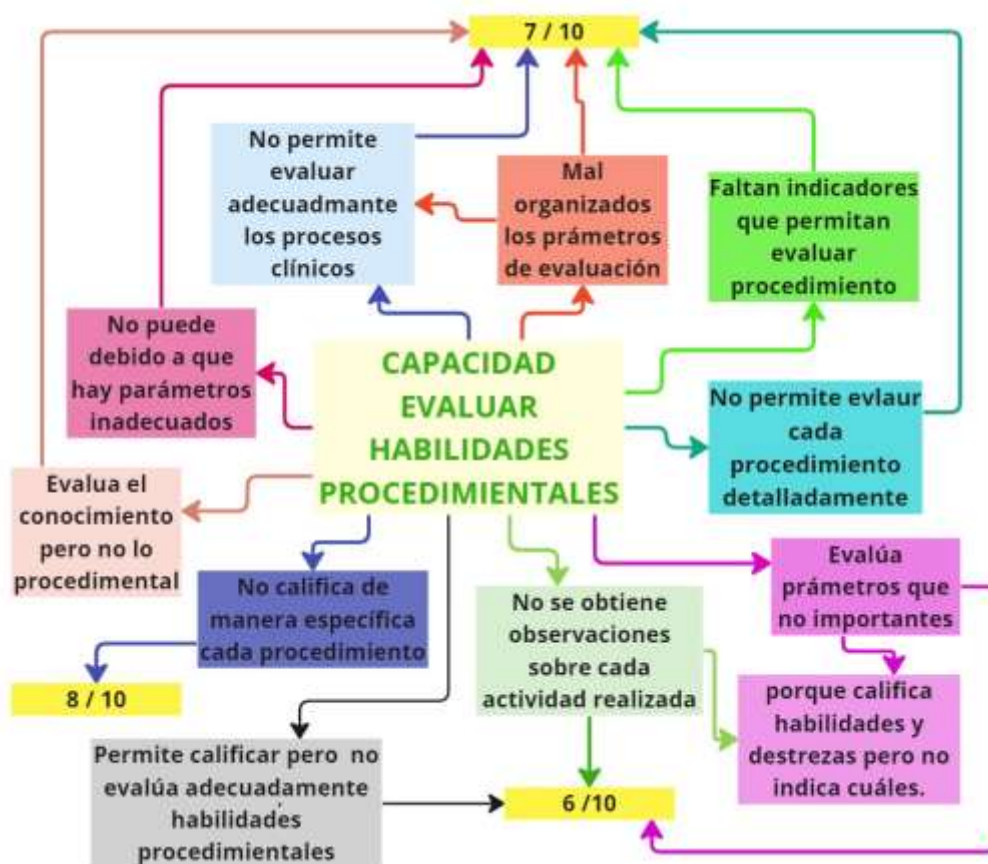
7 / 10

No permite evaluar adecuadmante los procesos clínicos

Mal organizados los prámetros de evaluación

Faltan indicadores que permitan evaluar procedimiento

No puede debido a que hay parámetros inadecuados

CAPACIDAD EVALUAR HABILIDADES PROCEDIMIENTALES

No permite evlaur cada procedimiento detalladamente

Evalua el conocimiento pero no lo procedimental

No califica de manera específica cada procedimiento

No se obtiene observaciones sobre cada actividad realizada

Evalúa prámetros que no importantes

porque califica habilidades y destrezas pero no indica cuáles.

8 / 10

Permite calificar pero no evalúa adecuadamente habilidades procedimientales

6 /10